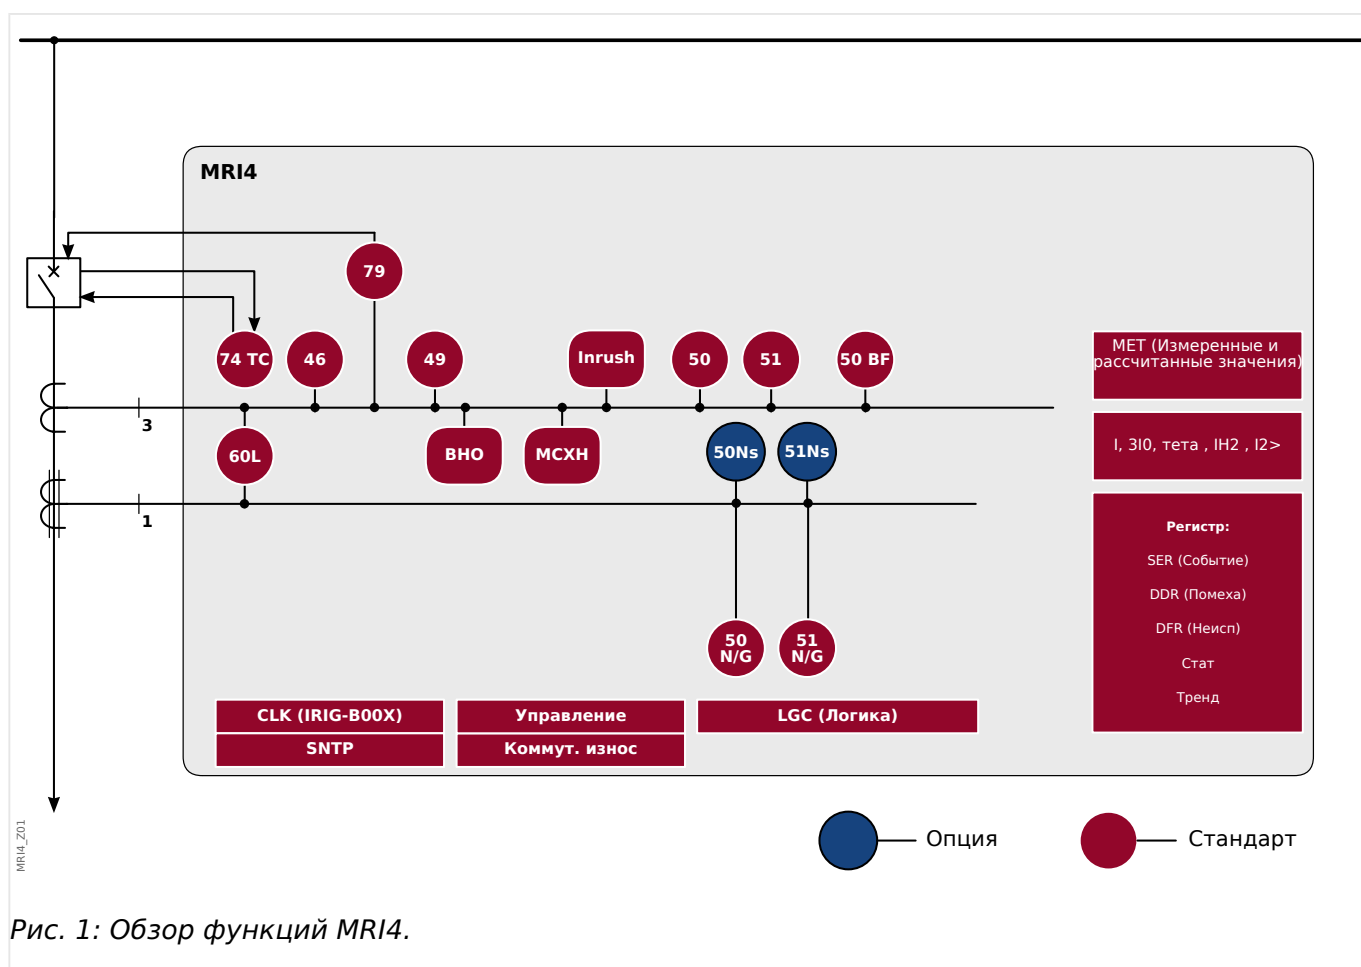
MRI4

79

74 TC

46

49

Inrush

50

51

50 BF

3

60L

BHO

MCXH

50Ns

51Ns

1

50 N/G

51 N/G

CLK (IRIG-B00X)

SNTP

Управление

Коммут. износ

LGC (Логика)

MET (Измеренные и рассчитанные значения)

I, 3I0, тета , IH2 , I2>

Регистр:

SER (Событие)

DDR (Помеха)

DFR (Неисп)

Стат

Тренд

Опция

Стандарт

MRI4_Z01

Рис. 1: Обзор функций MRI4.